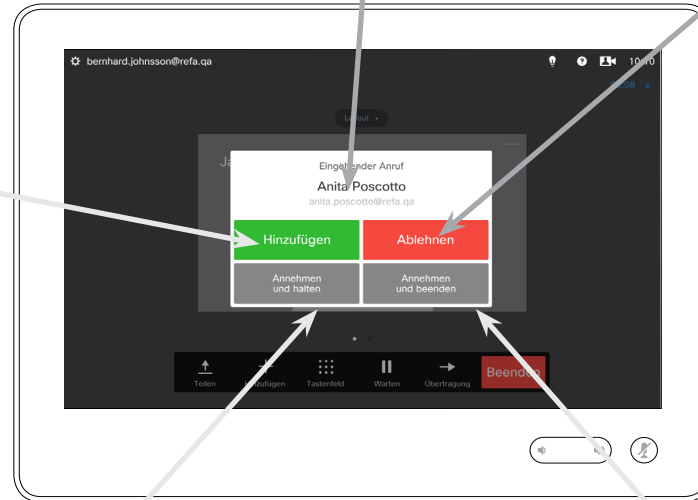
bernhard.johnsson@refa.qa

10:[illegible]0

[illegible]08

Layout

Ja

Eingeh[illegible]nder Anruf

Anita Poscotto

anita.poscotto@refa.qa

Hinzufügen

Ablehnen

Annehmen und halten

Annehmen und beenden

Teilen

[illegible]nzufügen

Tastenfeld

Warten

Übertragung

Beenden